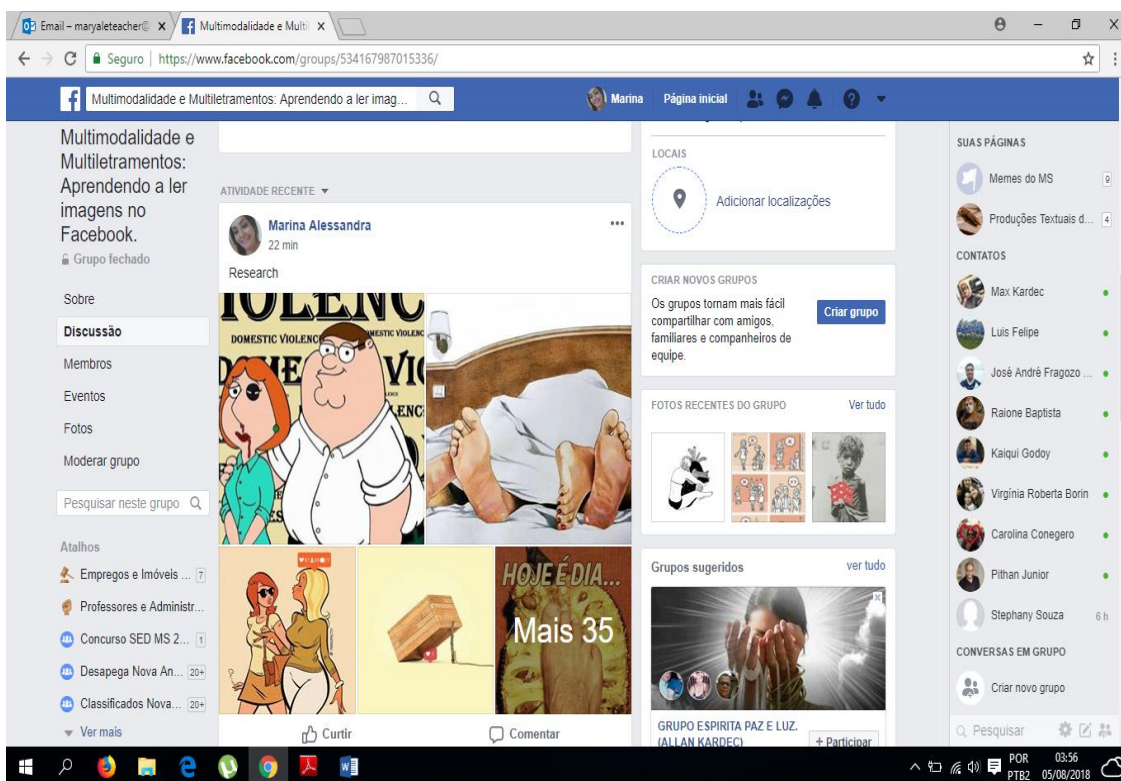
Email – maryaleteacher@ ×
Multimodalidade e Multi ×

Seguro | https://www.facebook.com/groups/534167987015336/

Multimodalidade e Multiletramentos: Aprendendo a ler imag...
Marina Página inicial

Multimodalidade e Multiletramentos: Aprendendo a ler imagens no Facebook.
Grupo fechado

Sobre
Discussão
Membros
Eventos
Fotos
Moderar grupo

Pesquisar neste grupo

Atalhos
Empregos e Imóveis ... 7
Professores e Administr...
Concurso SED MS 2... 1
Desapega Nova An... 20+
Classificados Nova... 20+
Ver mais

ATIVIDADE RECENTE
Marina Alessandra
22 min
Research

VIOLENC
DOMESTIC VIOLENCE
DOMESTIC VIOLENC
VIC
LENC

HOJE É DIA...
Mais 35

Curtir
Comentar

LOCAIS
Adicionar localizações

CRIAR NOVOS GRUPOS
Os grupos tornam mais fácil compartilhar com amigos, familiares e companheiros de equipe.
Criar grupo

FOTOS RECENTES DO GRUPO
Ver tudo

Grupos sugeridos
ver tudo
GRUPO ESPIRITA PAZ E LUZ. (ALLAN KARDEC)
+ Participar

SUAS PÁGINAS
Memes do MS 9
Produções Textuais d... 4

CONTATOS
Max Kardec
Luis Felipe
José André Fragozo ...
Raione Baptista
Kaiqui Godoy
Virgínia Roberta Borin
Carolina Conegero
Pithan Junior
Stephany Souza 6 h

CONVERSAS EM GRUPO
Criar novo grupo

Pesquisar

POR PTB2 03:56 05/08/2018